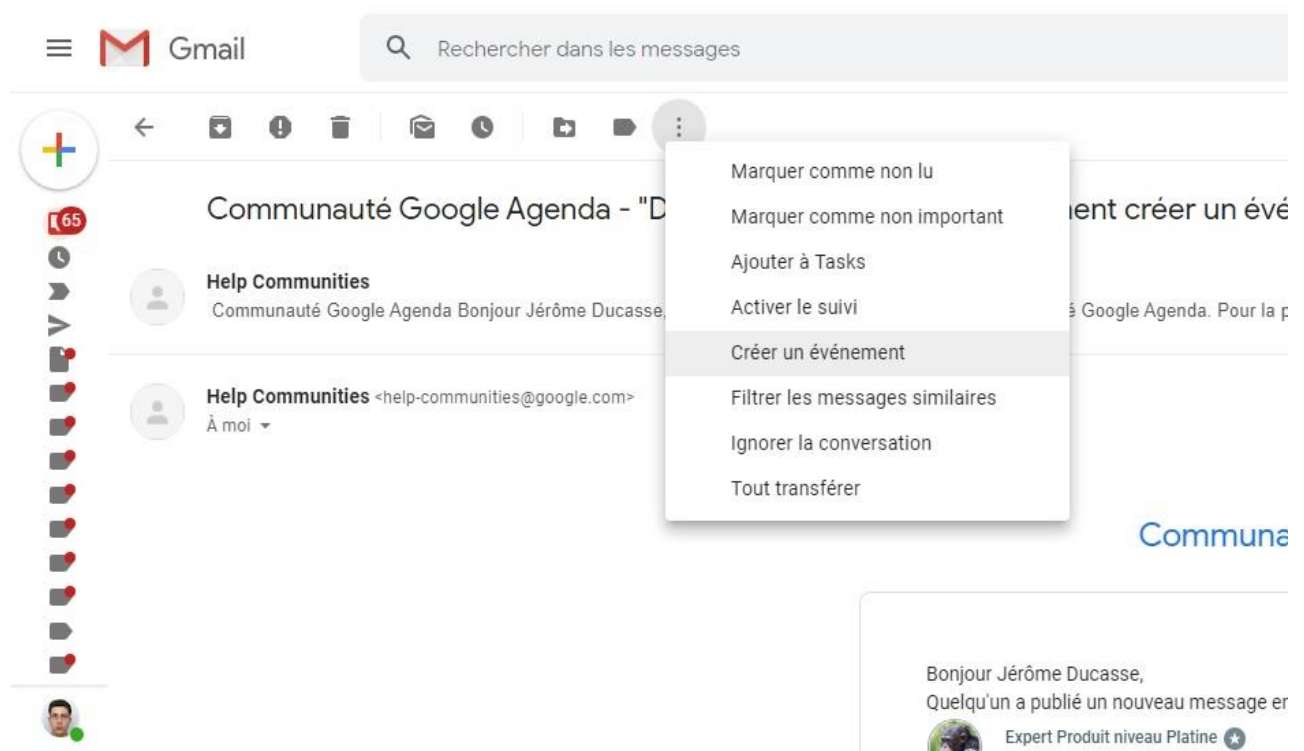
Gmail

Rechercher dans les messages

65

Communauté Google Agenda - "D

Help Communities
Communauté Google Agenda Bonjour Jérôme Ducasse,

Help Communities <help-communities@google.com>
À moi

Marquer comme non lu
Marquer comme non important
Ajouter à Tasks
Activer le suivi
Créer un événement
Filtrer les messages similaires
Ignorer la conversation
Tout transférer

ent créer un évé

é Google Agenda. Pour la p

Communa

Bonjour Jérôme Ducasse,
Quelqu'un a publié un nouveau message er

Expert Produit niveau Platine